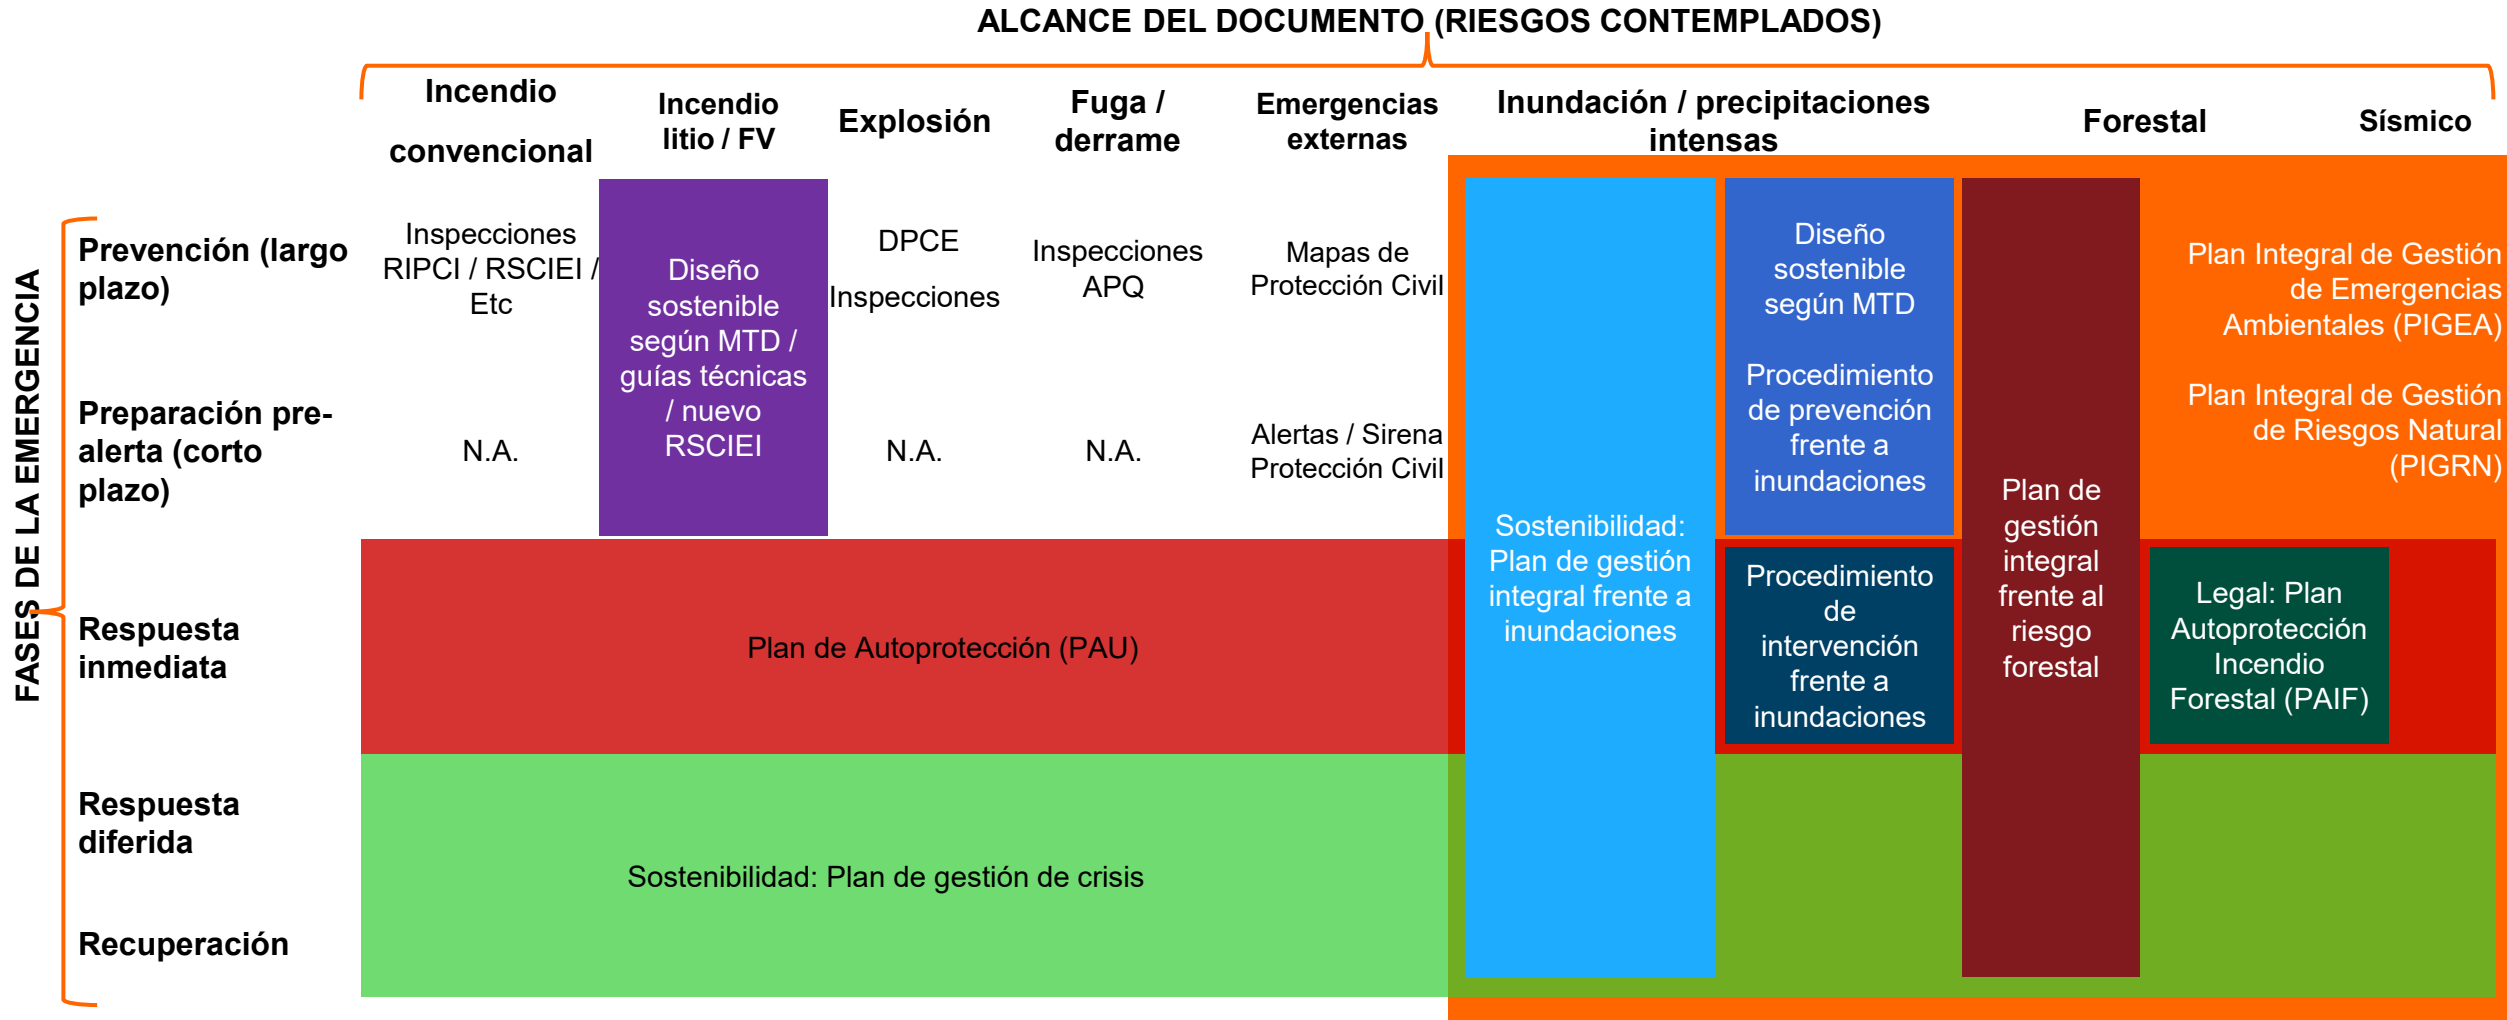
ALCANCE DEL DOCUMENTO (RIESGOS CONTEMPLADOS)

Incendio convencional

Incendio litio / FV

Explosión

Fuga / derrame

Emergencias externas

Inundación / precipitaciones intensas

Forestal

Sísmico

FASES DE LA EMERGENCIA

Prevención (largo plazo)

Inspecciones RIPCI / RSCIEI / Etc

Diseño sostenible según MTD / guías técnicas / nuevo RSCIEI

DPCE

Inspecciones

Inspecciones APQ

Mapas de Protección Civil

Diseño sostenible según MTD

Procedimiento de prevención frente a inundaciones

Plan Integral de Gestión de Emergencias Ambientales (PIGEA)

Plan Integral de Gestión de Riesgos Natural (PIGRN)

Preparación pre-alerta (corto plazo)

N.A.

N.A.

N.A.

Alertas / Sirena Protección Civil

Sostenibilidad: Plan de gestión integral frente a inundaciones

Plan de gestión integral frente al riesgo forestal

Respuesta inmediata

Plan de Autoprotección (PAU)

Procedimiento de intervención frente a inundaciones

Legal: Plan Autoprotección Incendio Forestal (PAIF)

Respuesta diferida

Sostenibilidad: Plan de gestión de crisis

Recuperación